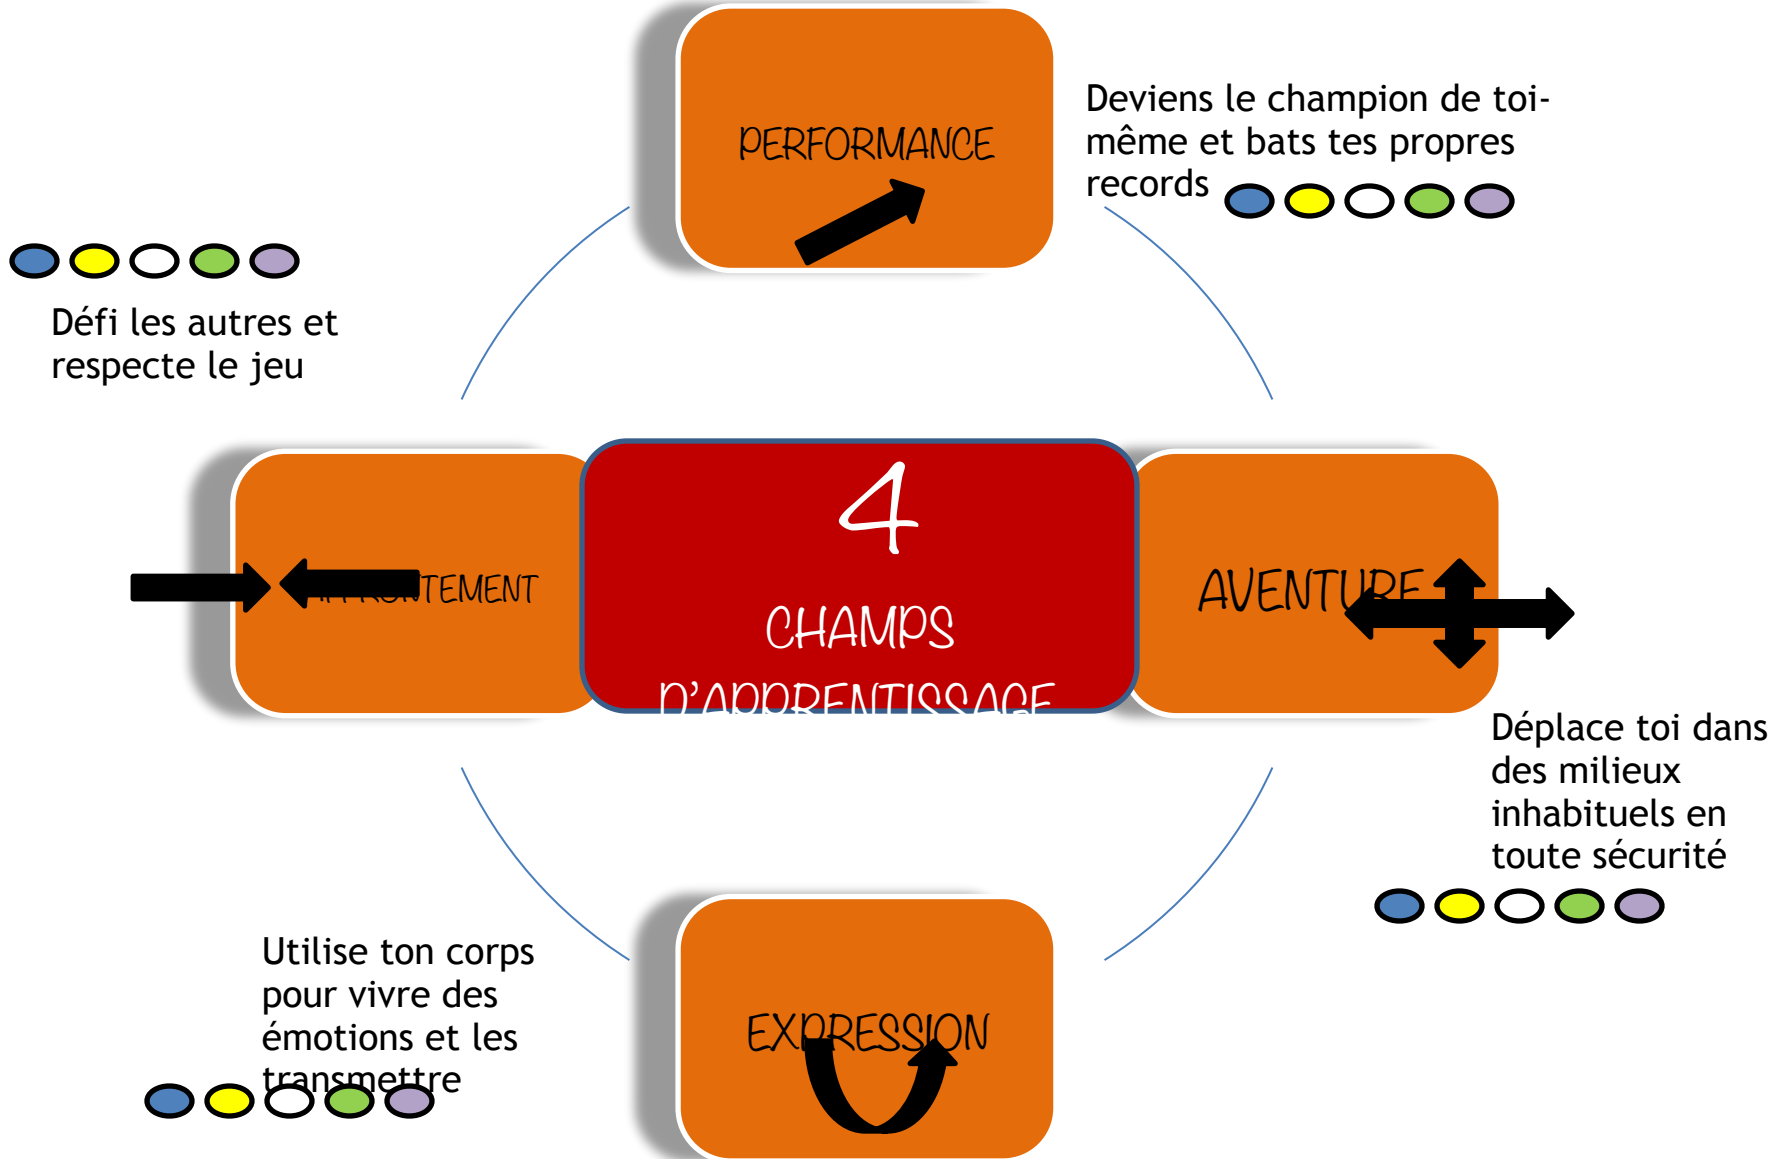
PERFORMANCE

Deviens le champion de toi-même et bats tes propres records

Défi les autres et respecte le jeu

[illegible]TEMENT

4

CHAMPS

D'APPRENTISSAGE

AVENTURE

Déplace toi dans des milieux inhabituels en toute sécurité

Utilise ton corps pour vivre des émotions et les transmettre

EXPRESSION